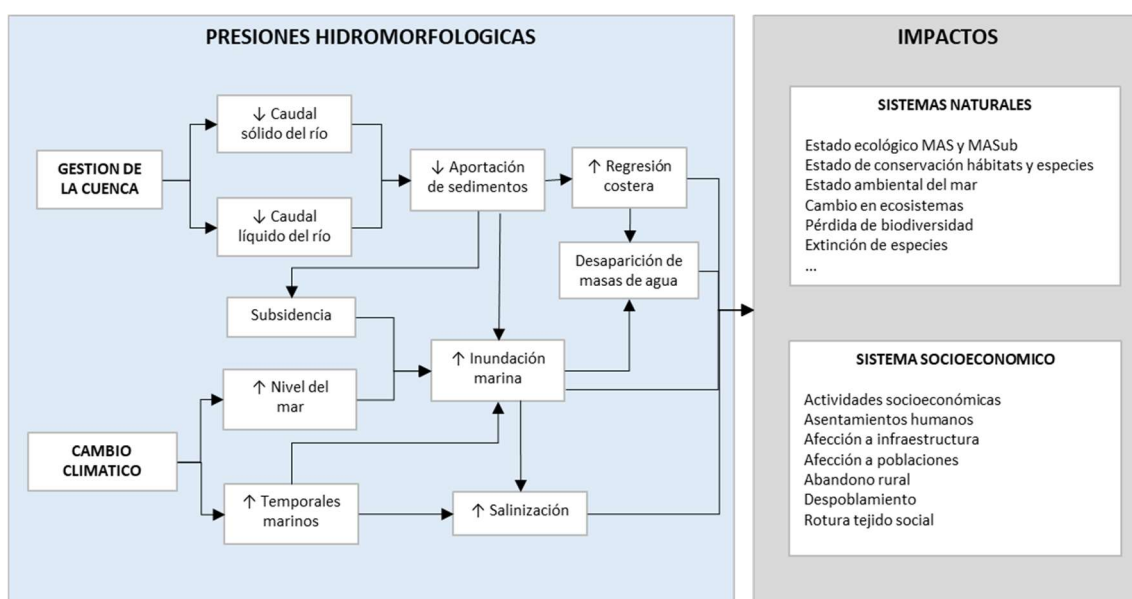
PRESIONES HIDROMORFOLOGICAS

GESTION DE LA CUENCA

↓ Caudal sólido del río

↓ Caudal líquido del río

↓ Aportación de sedimentos

↑ Regresión costera

Desaparición de masas de agua

Subsidencia

↑ Inundación marina

↑ Nivel del mar

CAMBIO CLIMATICO

↑ Temporales marinos

↑ Salinización

IMPACTOS

SISTEMAS NATURALES

Estado ecológico MAS y MASub
Estado de conservación hábitats y especies
Estado ambiental del mar
Cambio en ecosistemas
Pérdida de biodiversidad
Extinción de especies
...

SISTEMA SOCIOECONOMICO

Actividades socioeconómicas
Asentamientos humanos
Afección a infraestructura
Afección a poblaciones
Abandono rural
Despoblamiento
Rotura tejido social